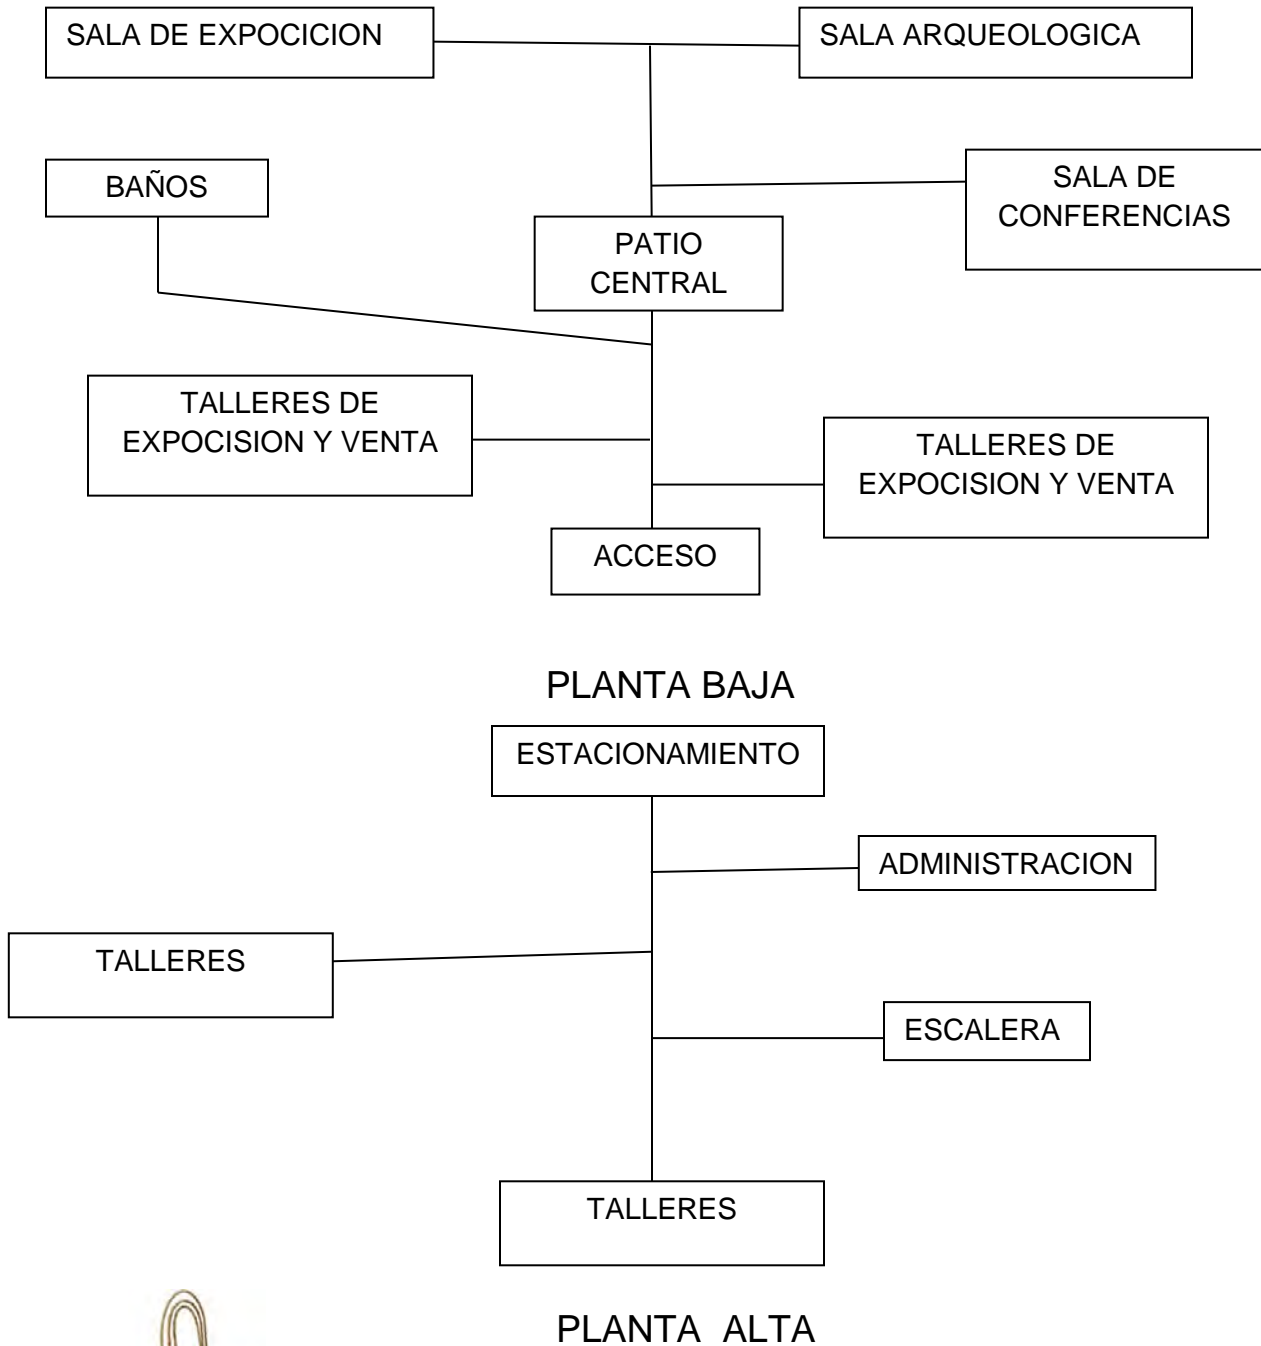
SALA DE EXPOCICION

SALA ARQUEOLOGICA

BAÑOS

SALA DE CONFERENCIAS

PATIO CENTRAL

TALLERES DE EXPOCISION Y VENTA

TALLERES DE EXPOCISION Y VENTA

ACCESO

PLANTA BAJA

ESTACIONAMIENTO

ADMINISTRACION

TALLERES

ESCALERA

TALLERES

PLANTA ALTA